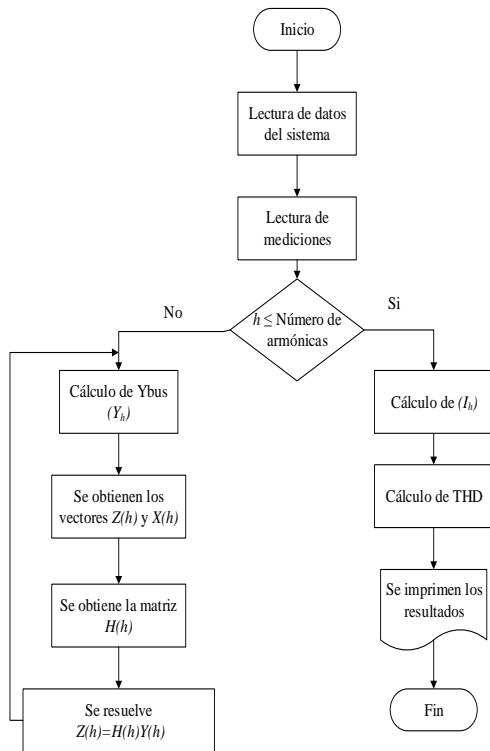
Inicio

Lectura de datos del sistema

Lectura de mediciones

$h \leq$ Número de armónicas

No

Si

Cálculo de Ybus $(Y_h)$

Se obtienen los vectores $Z(h)$ y $X(h)$

Se obtiene la matriz $H(h)$

Se resuelve $Z(h)=H(h)Y(h)$

Cálculo de $(I_h)$

Cálculo de THD

Se imprimen los resultados

Fin